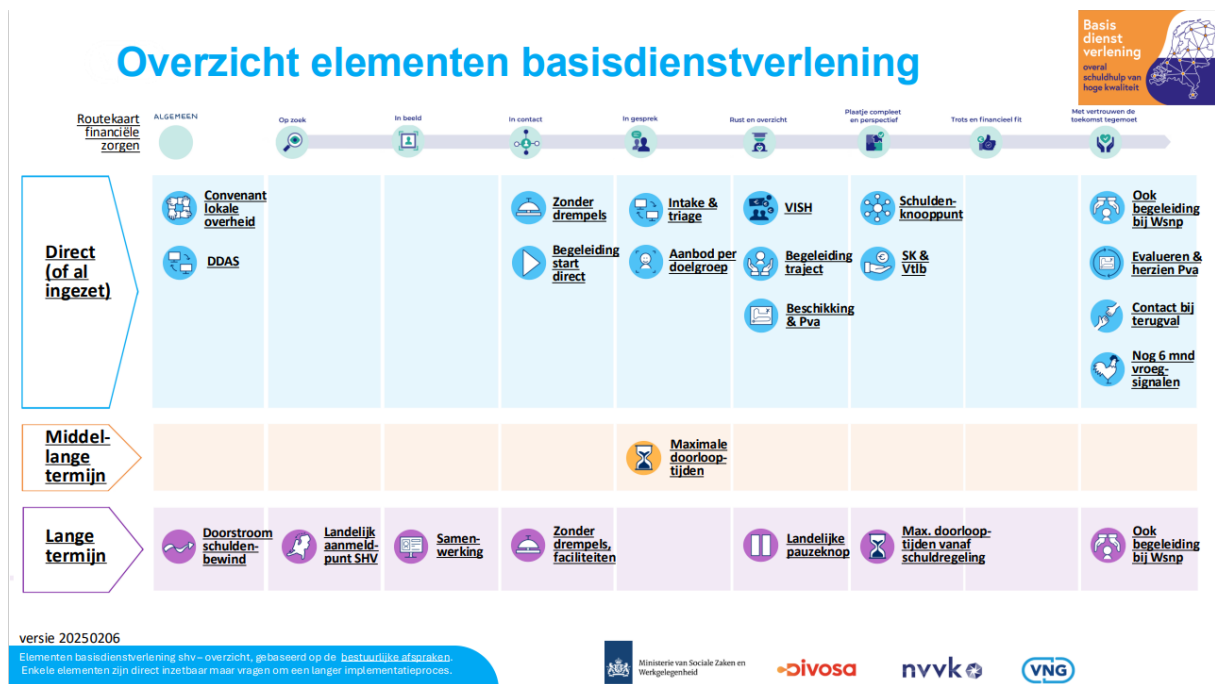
Overzicht elementen basisdienstverlening

Basis dienst verlening
overal schuldhulp van hoge kwaliteit

Routekaart financiële zorgen

ALGEMEEN | Op zoek | In beeld | In contact | In gesprek | Rust en overzicht | Plaatje compleet en perspectief | Trots en financieel fit | Met vertrouwen de toekomst tegemoet

Direct (of al ingezet)

Convenant lokale overheid
DDAS
Zonder drempels
Begeleiding start direct
Intake & triage
Aanbod per doelgroep
VISH
Begeleiding traject
Beschikking & Pva
Schuldenknooppunt
SK & Vtlb
Ook begeleiding bij Wsnp
Evalueren & herzien Pva
Contact bij terugval
Nog 6 mnd vroegsignalen

Middellange termijn

Maximale doorlooptijden

Lange termijn

Doorstroom schuldenbewind
Landelijk aanmeldpunt SHV
Samenwerking
Zonder drempels, faciliteiten
Landelijke pauzeknop
Max. doorlooptijden vanaf schuldregeling
Ook begeleiding bij Wsnp

versie 20250206

Elementen basisdienstverlening shv – overzicht, gebaseerd op de bestuurlijke afspraken.
Enkele elementen zijn direct inzetbaar maar vragen om een langer implementatieproces.

Ministerie van Sociale Zaken en Werkgelegenheid
divosa
nvvk
VNG